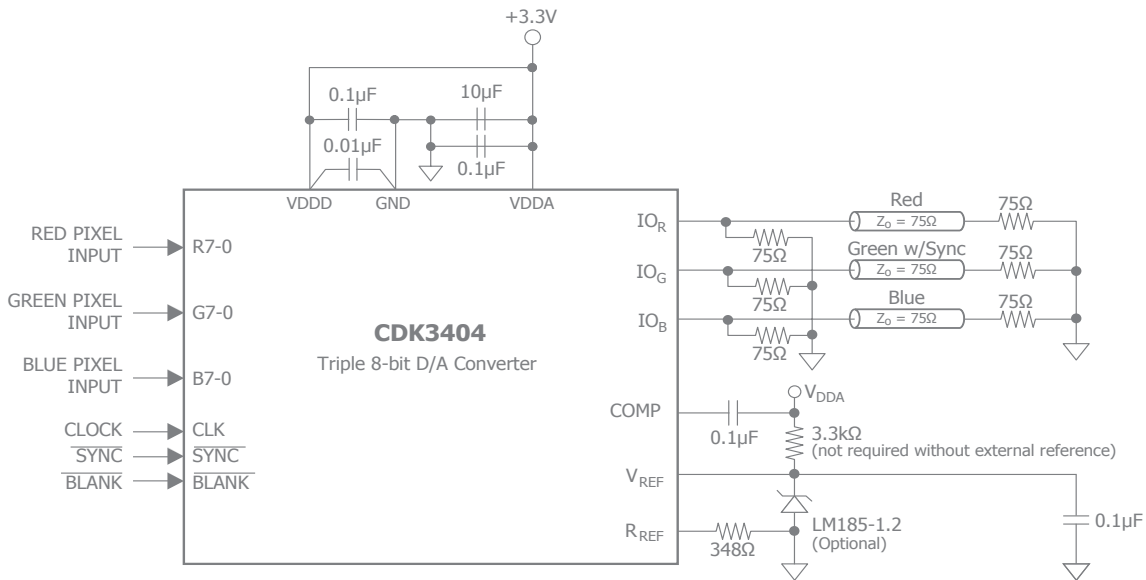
+3.3V

0.1µF

10µF

0.01µF

0.1µF

VDDD GND VDDA

RED PIXEL INPUT R7-0

GREEN PIXEL INPUT G7-0

BLUE PIXEL INPUT B7-0

CLOCK CLK

$\overline{\text{SYNC}}$ $\overline{\text{SYNC}}$

$\overline{\text{BLANK}}$ $\overline{\text{BLANK}}$

CDK3404
Triple 8-bit D/A Converter

$IO_R$

$IO_G$

$IO_B$

75Ω

75Ω

75Ω

Red
$Z_o$ = 75Ω
75Ω

Green w/Sync
$Z_o$ = 75Ω
75Ω

Blue
$Z_o$ = 75Ω
75Ω

COMP

$V_{DDA}$

0.1µF

3.3kΩ
(not required without external reference)

$V_{REF}$

$R_{REF}$

348Ω

LM185-1.2
(Optional)

0.1µF